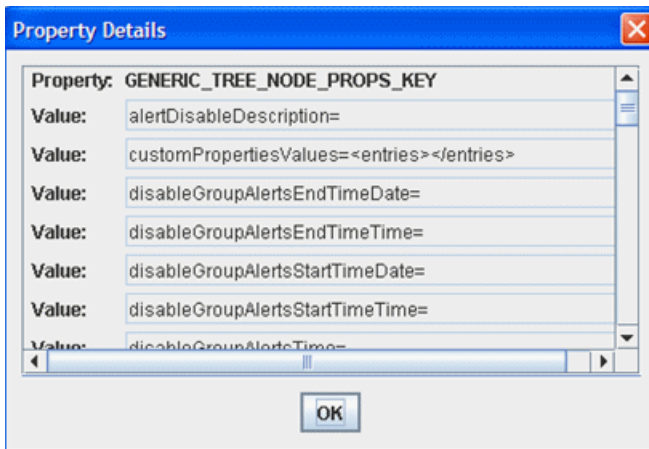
Property Details

Property: GENERIC_TREE_NODE_PROPS_KEY

Value: alertDisableDescription=

Value: customPropertiesValues=<entries></entries>

Value: disableGroupAlertsEndTimeDate=

Value: disableGroupAlertsEndTimeTime=

Value: disableGroupAlertsStartTimeDate=

Value: disableGroupAlertsStartTimeTime=

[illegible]

OK